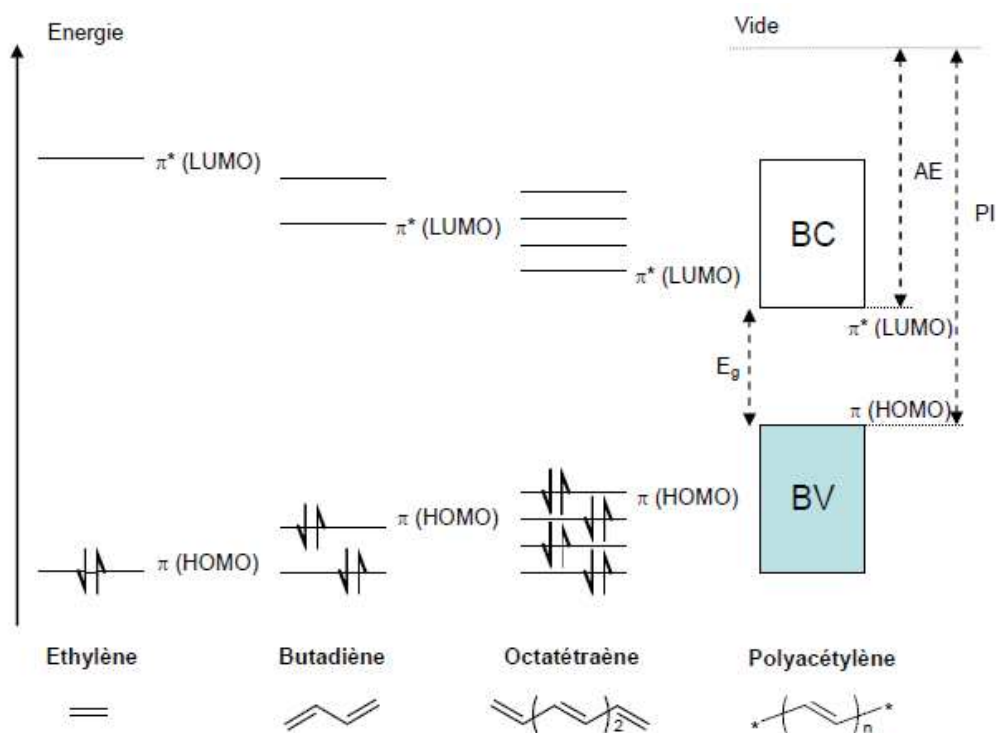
Energie

Vide

$\pi^*$ (LUMO)

$\pi^*$ (LUMO)

$\pi^*$ (LUMO)

AE

PI

BC

$\pi^*$ (LUMO)

$E_g$

$\pi$ (HOMO)

$\pi$ (HOMO)

$\pi$ (HOMO)

BV

$\pi$ (HOMO)

Ethylène

Butadiène

Octatétraène

Polyacétylène

2

n